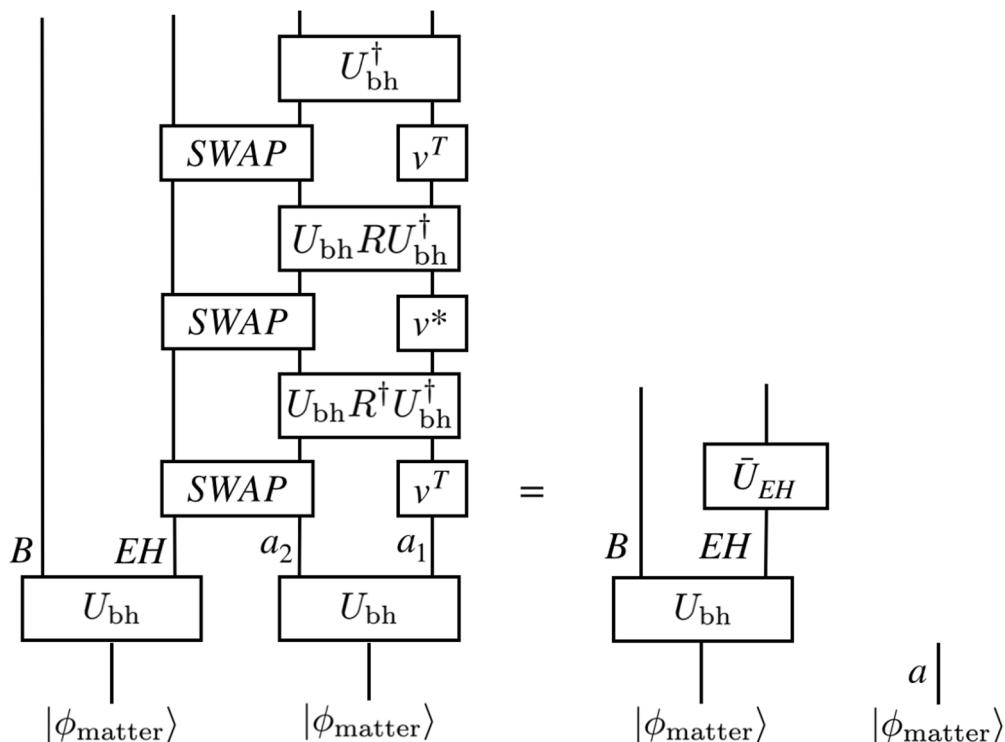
$U_{\text{bh}}^{\dagger}$

$SWAP$ $v^T$

$U_{\text{bh}} R U_{\text{bh}}^{\dagger}$

$SWAP$ $v^*$

$U_{\text{bh}} R^{\dagger} U_{\text{bh}}^{\dagger}$

$SWAP$ $v^T$

$=$

$\bar{U}_{EH}$

$B$ $EH$ $a_2$ $a_1$

$B$ $EH$

$U_{\text{bh}}$ $U_{\text{bh}}$

$U_{\text{bh}}$

$a$

$|\phi_{\text{matter}}\rangle$ $|\phi_{\text{matter}}\rangle$ $|\phi_{\text{matter}}\rangle$ $|\phi_{\text{matter}}\rangle$